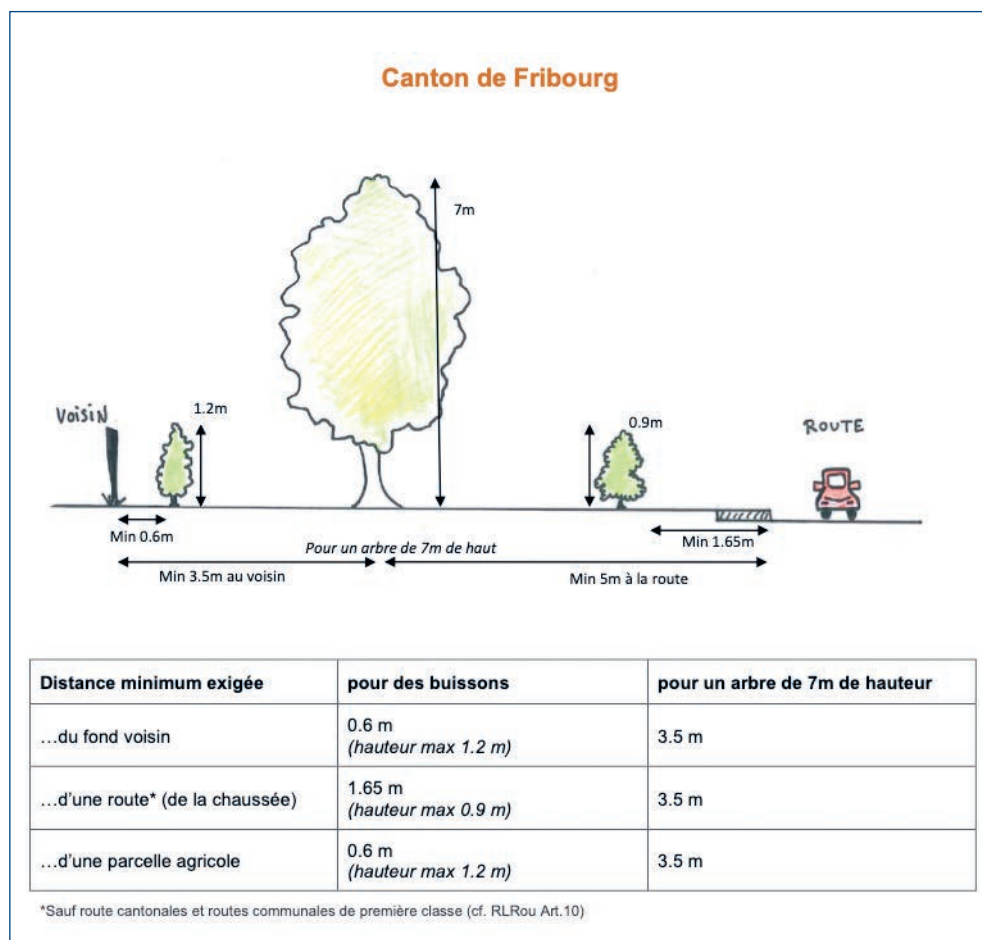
Canton de Fribourg

7m

VOISIN

1.2m

0.9m

ROUTE

Min 0.6m

Pour un arbre de 7m de haut

Min 1.65m

Min 3.5m au voisin

Min 5m à la route

| Distance minimum exigée | pour des buissons | pour un arbre de 7m de hauteur |
|---|---|---|
| …du fond voisin | 0.6 m *(hauteur max 1.2 m)* | 3.5 m |
| …d'une route* (de la chaussée) | 1.65 m *(hauteur max 0.9 m)* | 3.5 m |
| …d'une parcelle agricole | 0.6 m *(hauteur max 1.2 m)* | 3.5 m |

*Sauf route cantonales et routes communales de première classe (cf. RLRou Art.10)